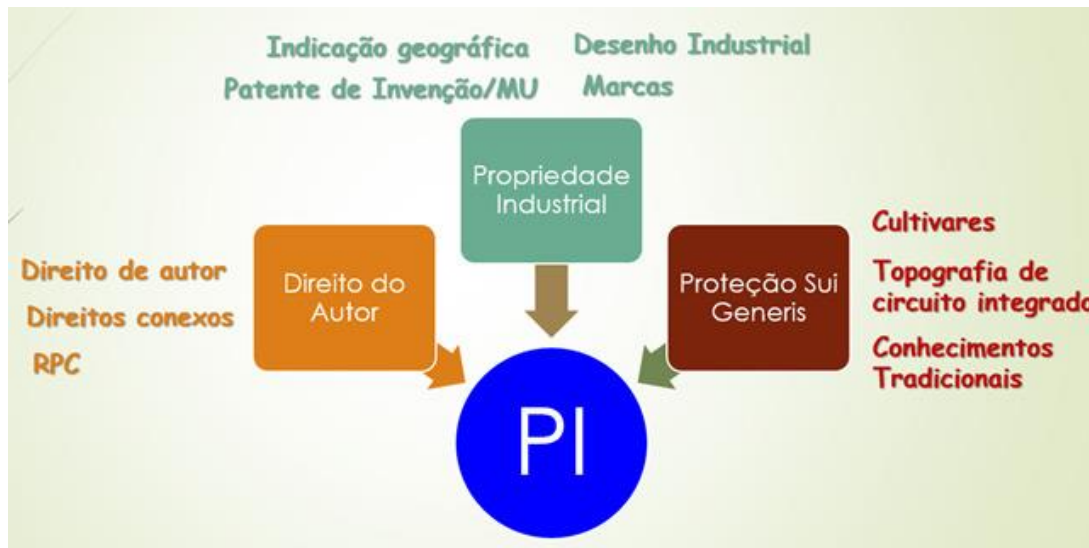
Indicação geográfica
Patente de Invenção/MU

Desenho Industrial
Marcas

Propriedade Industrial

Direito de autor
Direitos conexos
RPC

Direito do Autor

Proteção Sui Generis

Cultivares
Topografia de circuito integrad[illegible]
Conhecimentos Tradicionais

PI